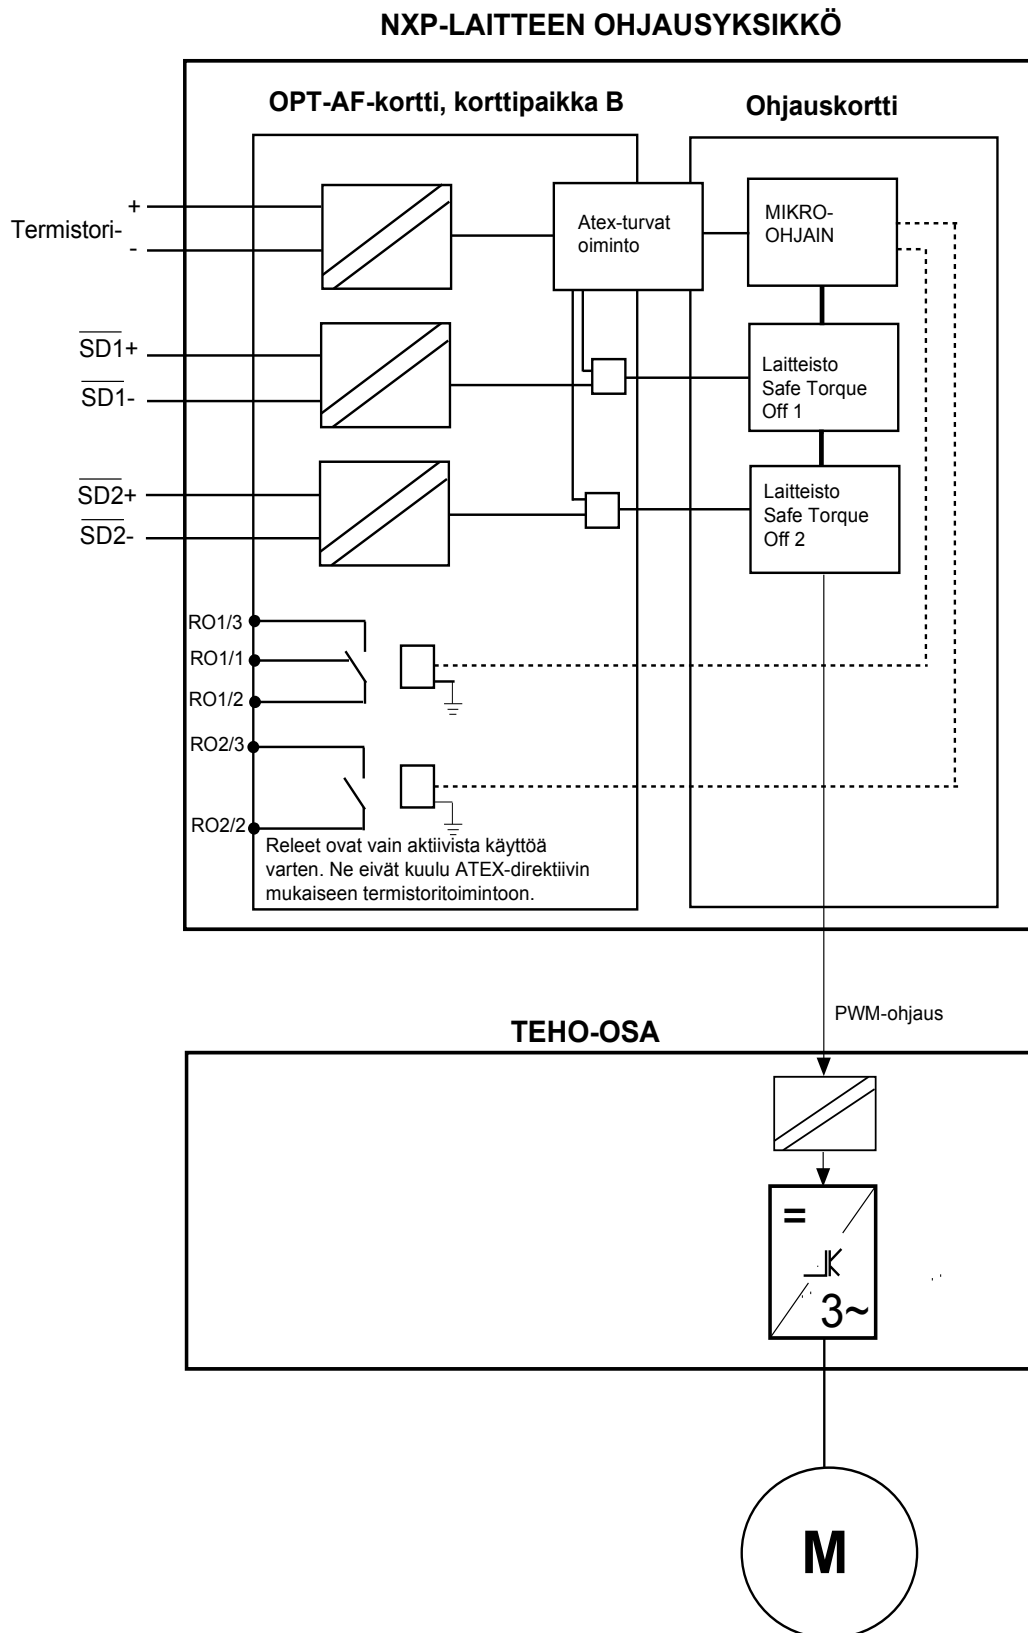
NXP-LAITTEEN OHJAUSYKSIKKÖ

OPT-AF-kortti, korttipaikka B

Ohjauskortti

Termistori- + -

Atex-turvat oiminto

MIKRO-OHJAIN

$\overline{SD1}$+

$\overline{SD1}$-

Laitteisto Safe Torque Off 1

$\overline{SD2}$+

$\overline{SD2}$-

Laitteisto Safe Torque Off 2

RO1/3

RO1/1

RO1/2

RO2/3

RO2/2

Releet ovat vain aktiivista käyttöä varten. Ne eivät kuulu ATEX-direktiivin mukaiseen termistoritoimintoon.

PWM-ohjaus

TEHO-OSA

=

3~

M